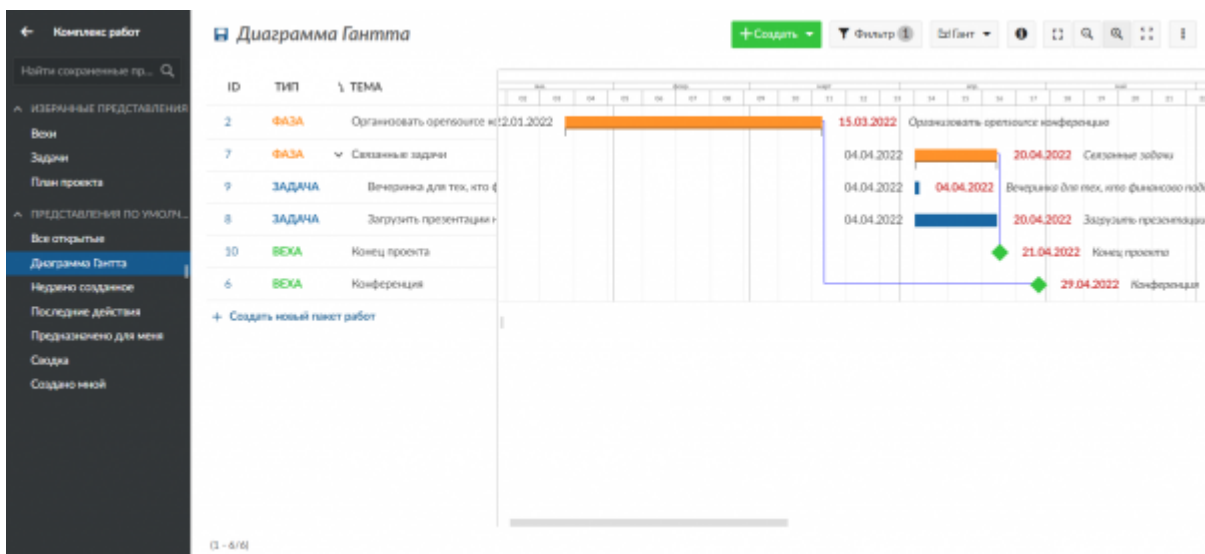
← Комплекс работ

Найти сохраненные пр... 

ИЗБРАННЫЕ ПРЕДСТАВЛЕНИЯ
Вехи
Задачи
План проекта

ПРЕДСТАВЛЕНИЯ ПО УМОЛЧ...
Все открытые
Диаграмма Гантта
Недавно созданное
Последние действия
Предназначено для меня
Сводка
Создано мной

Диаграмма Гантта

+Создать ▾ Фильтр 1 Гант ▾

| ID | ТИП | ТЕМА |
|---|---|---|
| 2 | ФАЗА | Организовать opensource ко |
| 7 | ФАЗА | Связанные задачи |
| 9 | ЗАДАЧА | Вечеринка для тех, кто ф |
| 8 | ЗАДАЧА | Загрузить презентации н |
| 10 | ВЕХА | Конец проекта |
| 6 | ВЕХА | Конференция |

+ Создать новый пакет работ

12.01.2022 15.03.2022 Организовать opensource конференцию
04.04.2022 20.04.2022 Связанные задачи
04.04.2022 04.04.2022 Вечеринка для тех, кто финансово под
04.04.2022 20.04.2022 Загрузить презентации
21.04.2022 Конец проекта
29.04.2022 Конференция

(1 - 6/6)